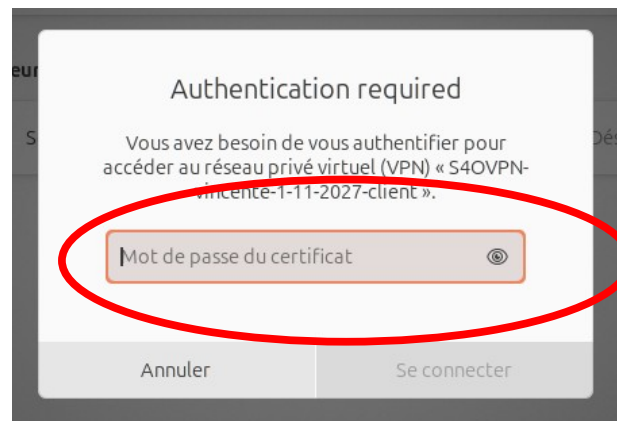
eur
S
Dés

Authentication required

Vous avez besoin de vous authentifier pour accéder au réseau privé virtuel (VPN) « S4OVPN-vincente-1-11-2027-client ».

Mot de passe du certificat

Annuler
Se connecter